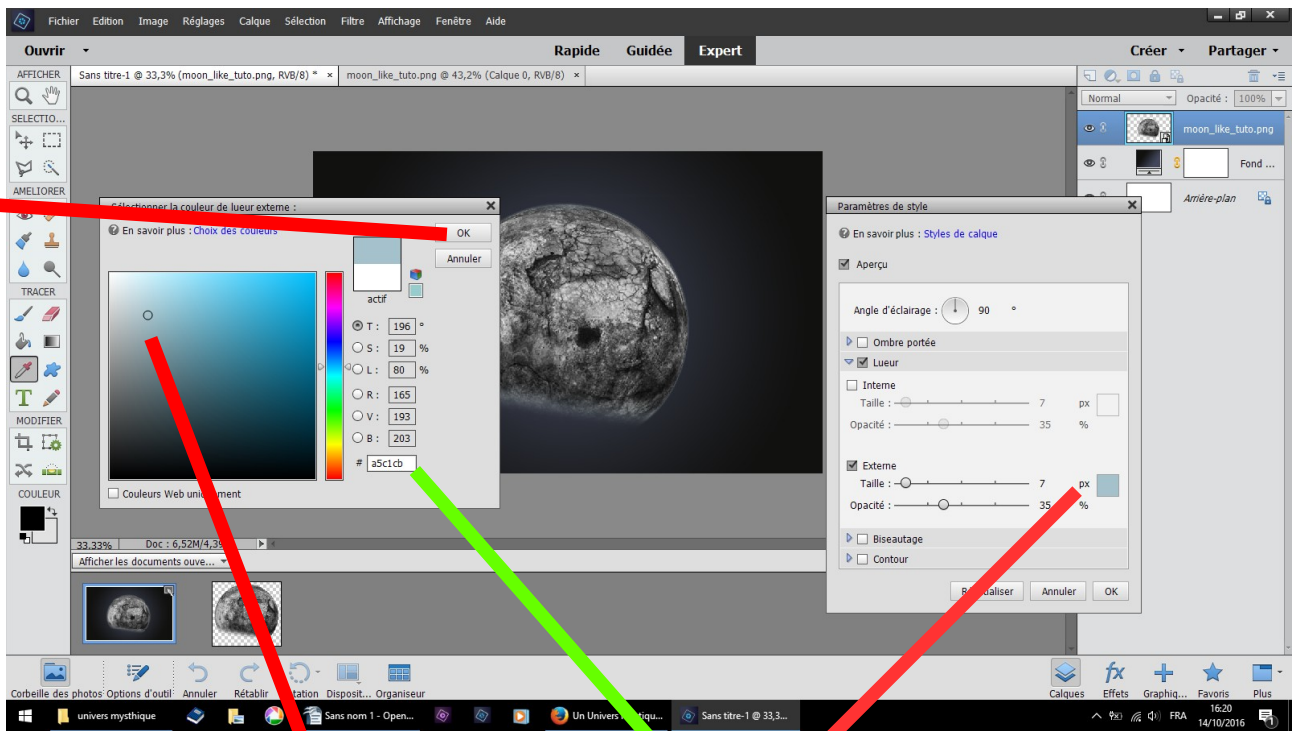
Fichier Edition Image Réglages Calque Sélection Filtre Affichage Fenêtre Aide

Ouvrir Rapide Guidée Expert Créer Partager

AFFICHER Sans titre-1 @ 33,3% (moon_like_tuto.png, RVB/8) * × moon_like_tuto.png @ 43,2% (Calque 0, RVB/8) ×

SELECTIO...

AMELIORER

TRACER

MODIFIER

COULEUR

Normal Opacité : 100%

moon_like_tuto.png

Fond ...

Arrière-plan

Sélectionner la couleur de lueur externe :

En savoir plus : Choix des couleurs

OK

Annuler

actif

T : 196 °
S : 19 %
L : 80 %
R : 165
V : 193
B : 203
# a5c1cb

Couleurs Web uni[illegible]ment

Paramètres de style

En savoir plus : Styles de calque

Aperçu

Angle d'éclairage : 90 °

Ombre portée

Lueur

Interne
Taille : 7 px
Opacité : 35 %

Externe
Taille : 7 px
Opacité : 35 %

Biseautage

Contour

R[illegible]aliser Annuler OK

33,33% Doc : 6,52M/4,39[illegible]

Afficher les documents ouve...

Corbeille des photos Options d'outil Annuler Rétablir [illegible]tation Disposit... Organiseur

Calques Effets Graphiq... Favoris Plus

univers mysthique Sans nom 1 - Open... Un Univers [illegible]tiqu... Sans titre-1 @ 33,3...

FRA 16:20 14/10/2016